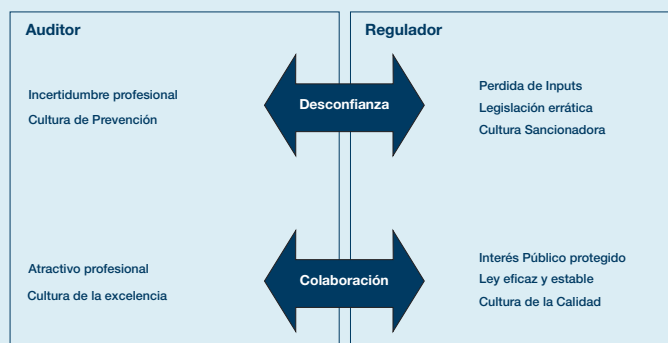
Auditor

Incertidumbre profesional
Cultura de Prevención

Desconfianza

Regulador

Perdida de Inputs
Legislación errática
Cultura Sancionadora

Atractivo profesional
Cultura de la excelencia

Colaboración

Interés Público protegido
Ley eficaz y estable
Cultura de la Calidad